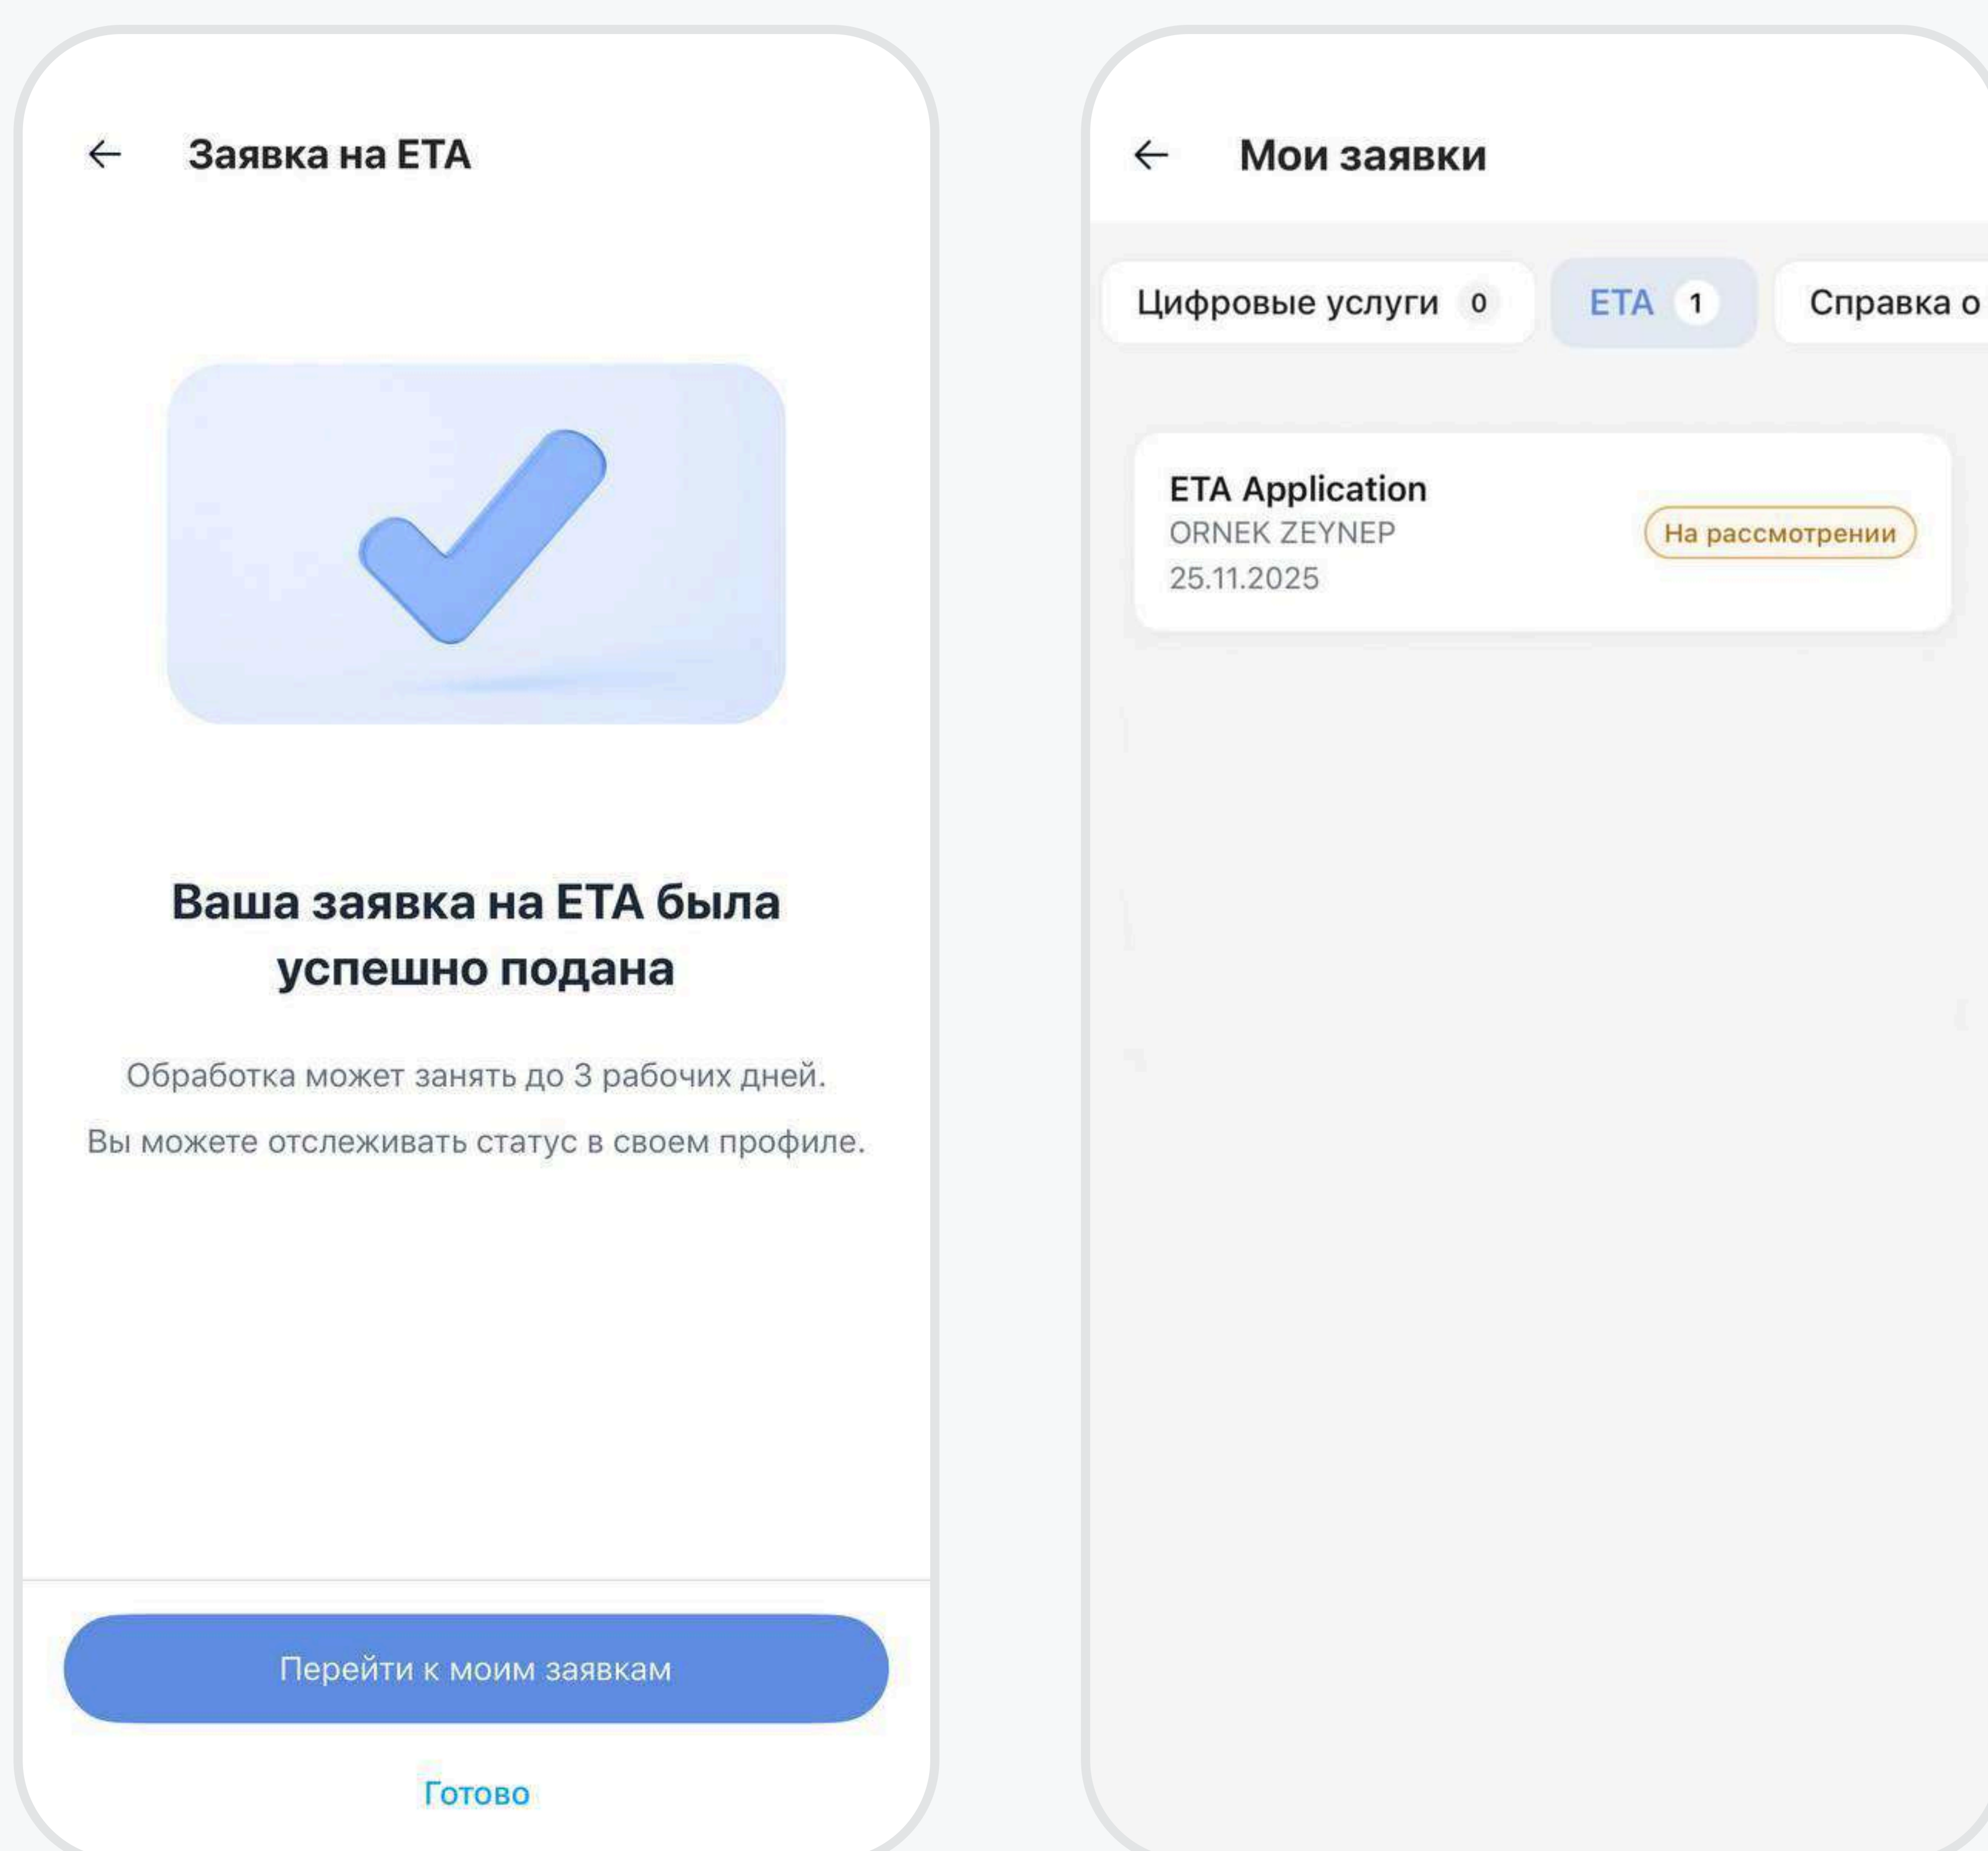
← Заявка на ETA

Ваша заявка на ETA была успешно подана

Обработка может занять до 3 рабочих дней.

Вы можете отслеживать статус в своем профиле.

Перейти к моим заявкам

Готово

← Мои заявки

Цифровые услуги 0 ETA 1 Справка о

ETA Application
ORNEK ZEYNEP
25.11.2025

На рассмотрении